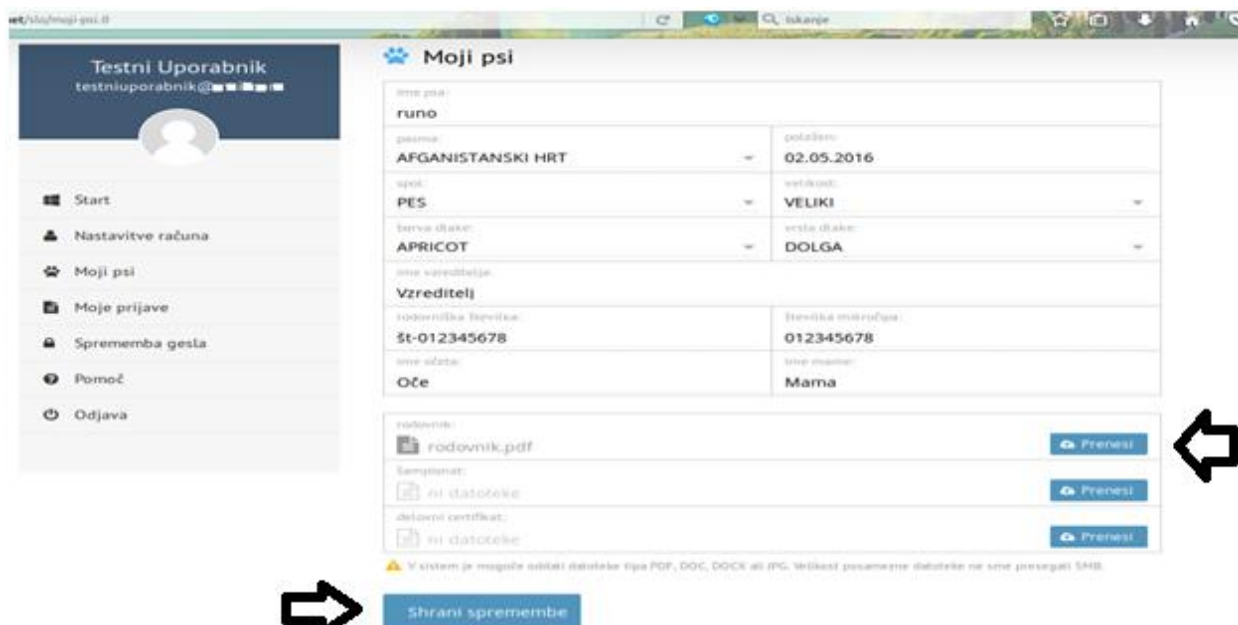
et/slo/moji-psi.ll

Iskanje

Testni Uporabnik
testniuporabnik@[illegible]

Start
Nastavitve računa
Moji psi
Moje prijave
Sprememba gesla
Pomoč
Odjava

Moji psi

ime psa:
runo

pasma:
AFGANISTANSKI HRT

potožen:
02.05.2016

spol:
PES

velikost:
VELIKI

barva dlake:
APRICOT

vrsta dlake:
DOLGA

ime vzreditelja:
Vzreditelj

rodovniška številka:
št-012345678

številka mikročipa:
012345678

ime očeta:
Oče

ime mame:
Mama

rodovnik:
rodovnik.pdf
Prenesi

šampionat:
ni datoteke
Prenesi

delovni certifikat:
ni datoteke
Prenesi

V sistem je mogoče oddati datoteke tipa PDF, DOC, DOCX ali JPG. Velikost posamezne datoteke ne sme presegati 5MB.

Shrani spremembe